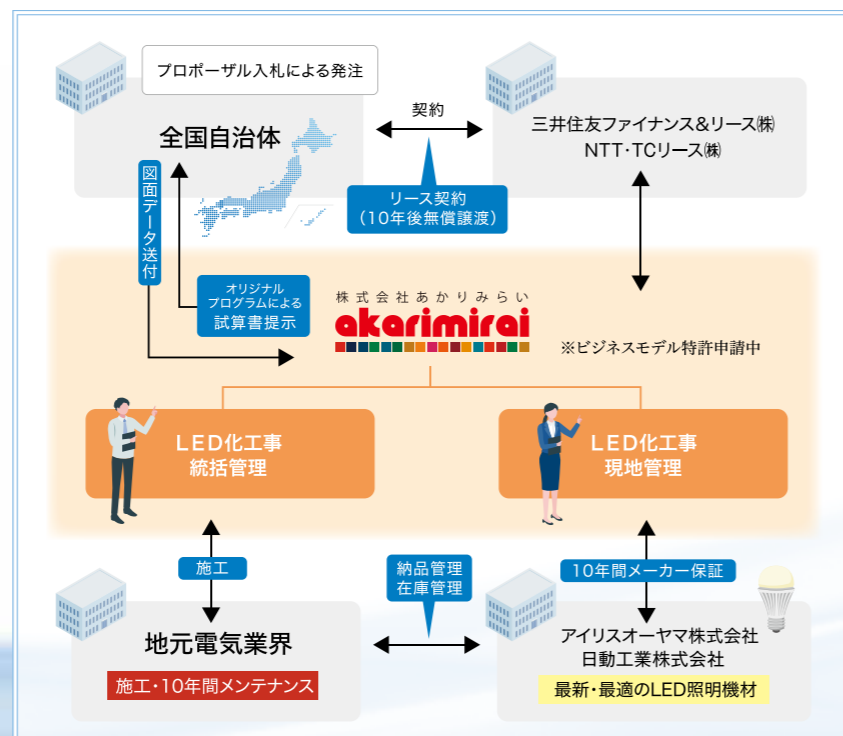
プロポーザル入札による発注

全国自治体

契約

三井住友ファイナンス&リース㈱
NTT・TCリース㈱

図面データ送付

リース契約
（10年後無償譲渡）

オリジナルプログラムによる
試算書提示

株式会社あかりみらい
akarimirai

※ビジネスモデル特許申請中

LED化工事
統括管理

LED化工事
現地管理

施工

納品管理
在庫管理

10年間メーカー保証

地元電気業界

施工・10年間メンテナンス

アイリスオーヤマ株式会社
日動工業株式会社

最新・最適のLED照明機材